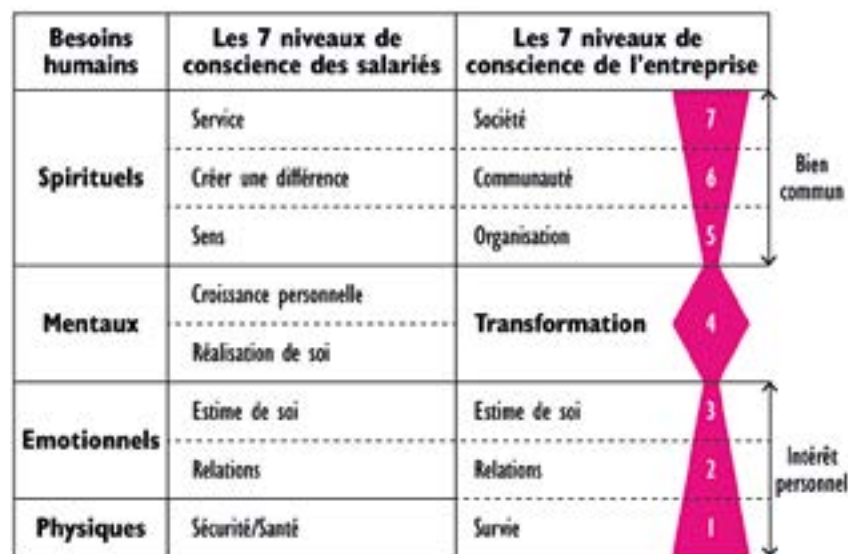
| Besoins humains | Les 7 niveaux de conscience des salariés | Les 7 niveaux de conscience de l'entreprise | | |
|---|---|---|---|---|
| Spirituels | Service | Société | 7 | Bien commun |
| | Créer une différence | Communauté | 6 | |
| | Sens | Organisation | 5 | |
| Mentaux | Croissance personnelle | Transformation | 4 | |
| | Réalisation de soi | | | |
| Emotionnels | Estime de soi | Estime de soi | 3 | Intérêt personnel |
| | Relations | Relations | 2 | |
| Physiques | Sécurité/Santé | Survie | 1 | |